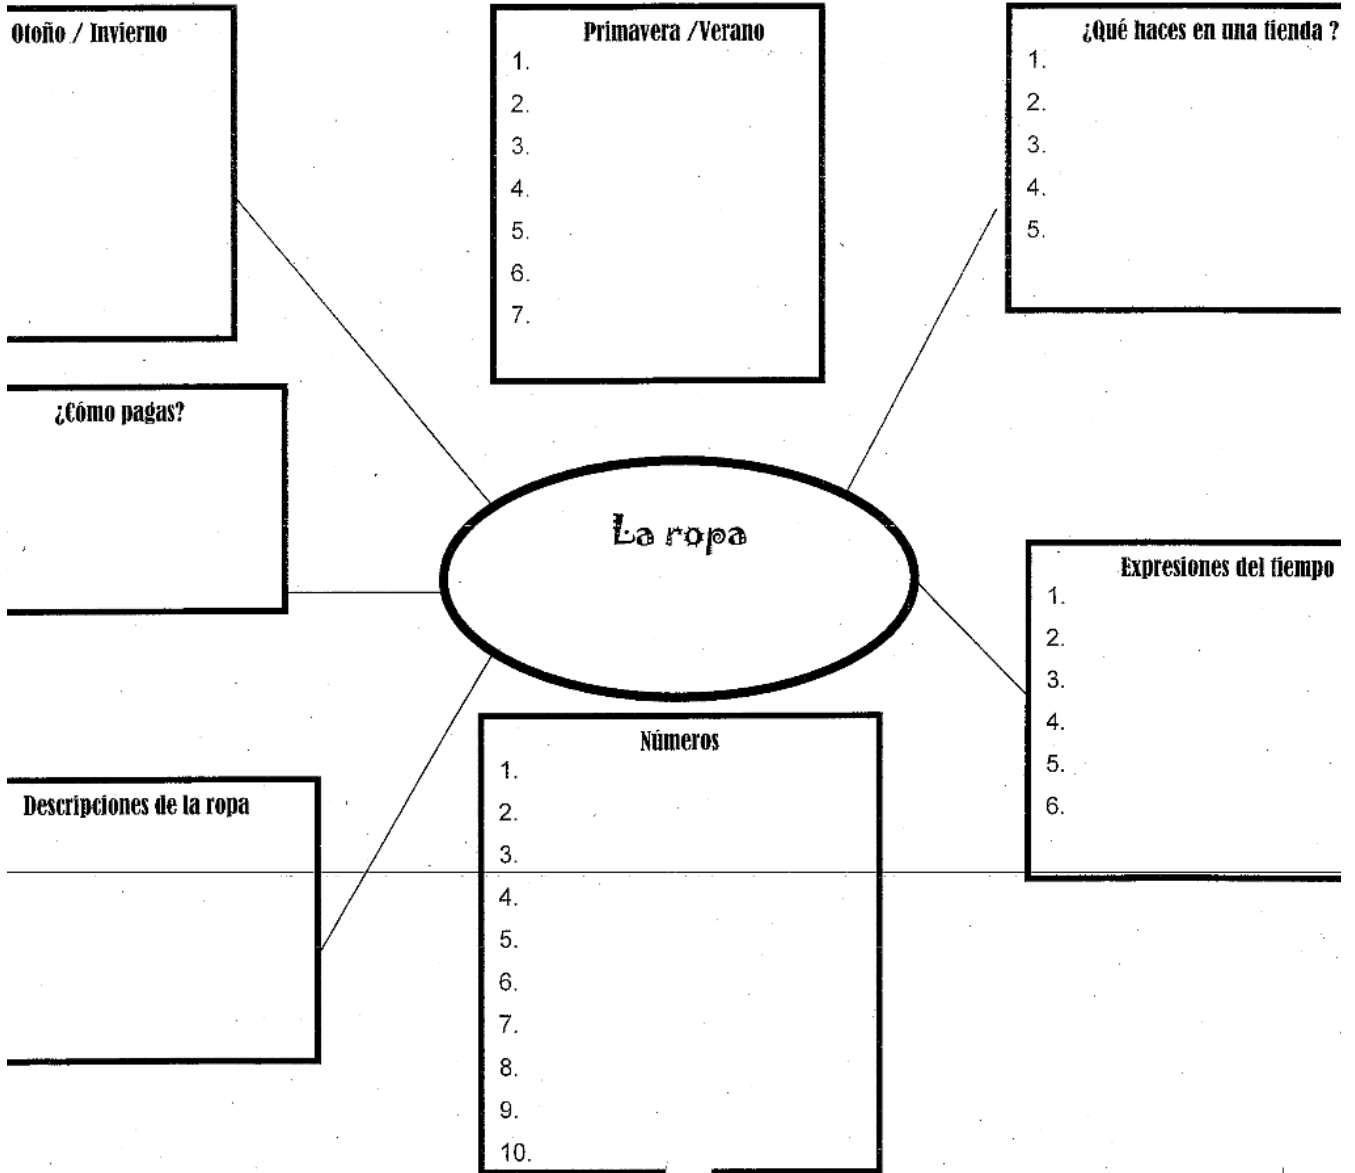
Otoño / Invierno

Primavera /Verano
1.
2.
3.
4.
5.
6.
7.

¿Qué haces en una tienda ?
1.
2.
3.
4.
5.

¿Cómo pagas?

La ropa

Expresiones del tiempo
1.
2.
3.
4.
5.
6.

Descripciones de la ropa

Números
1.
2.
3.
4.
5.
6.
7.
8.
9.
10.